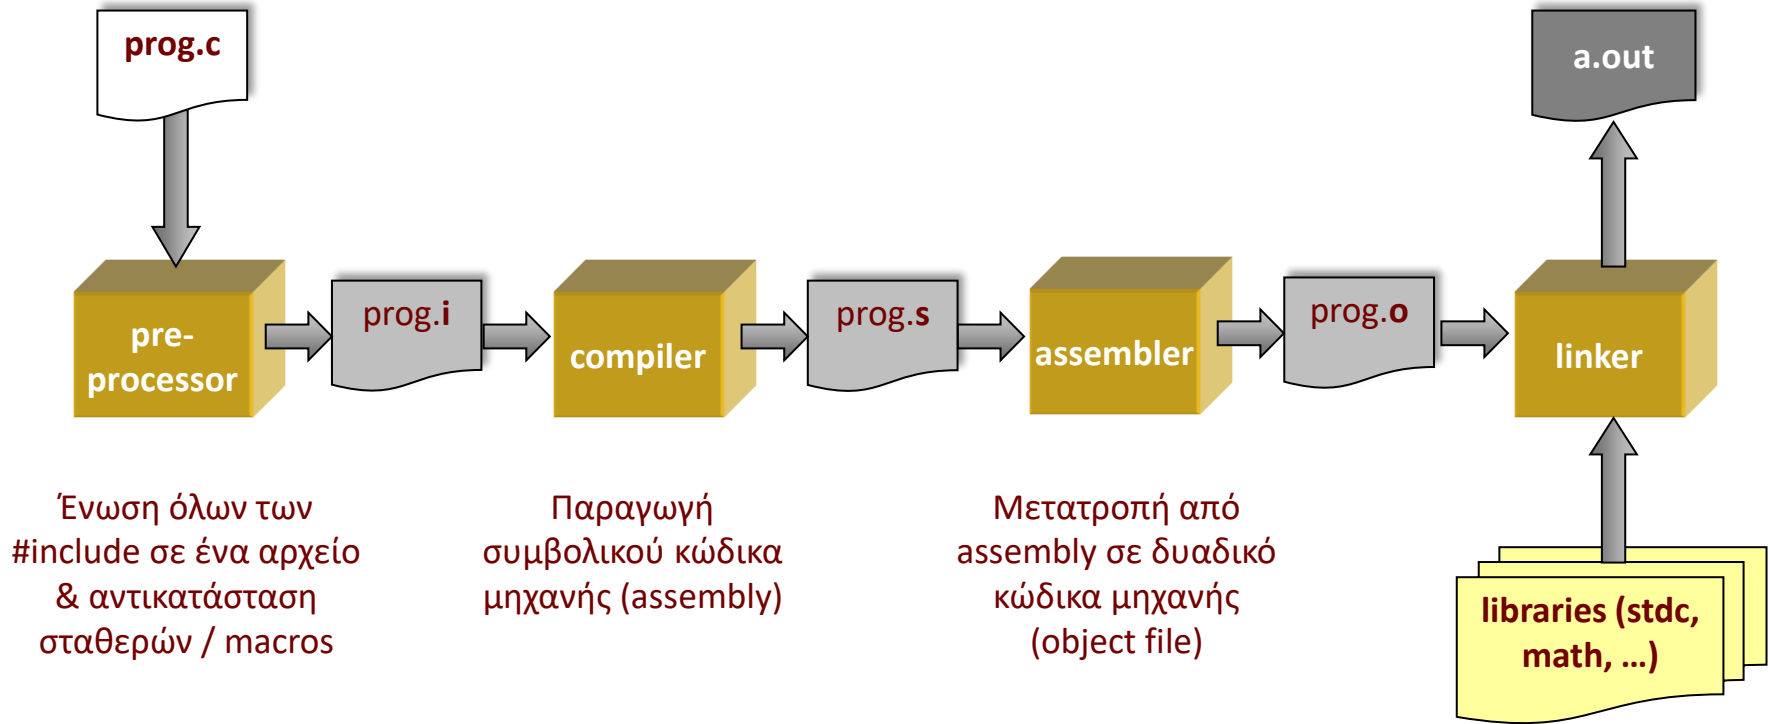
prog.c

a.out

pre-processor

prog.i

compiler

prog.s

assembler

prog.o

linker

Ένωση όλων των #include σε ένα αρχείο & αντικατάσταση σταθερών / macros

Παραγωγή συμβολικού κώδικα μηχανής (assembly)

Μετατροπή από assembly σε δυαδικό κώδικα μηχανής (object file)

libraries (stdc, math, …)